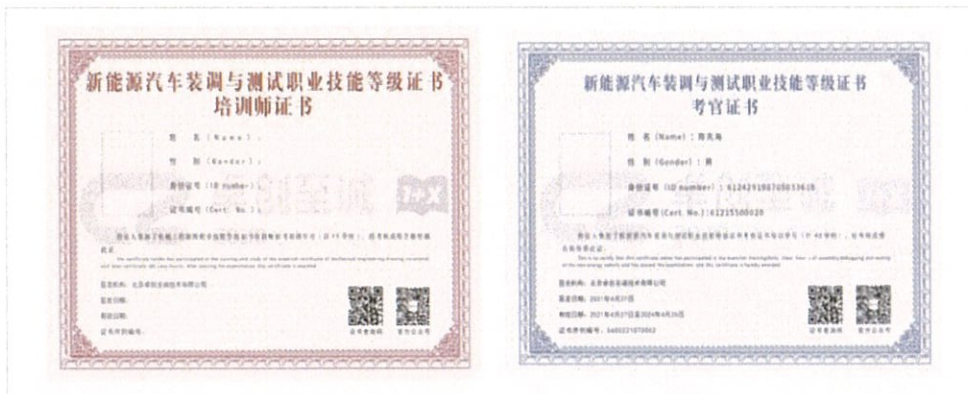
新能源汽车装调与测试职业技能等级证书
培训师证书

姓　名（Name）：

性　别（Gender）：

身份证号（ID number）：

证书编号（Cert. No.）：

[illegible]

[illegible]

发证机构：北京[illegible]有限公司

发证日期：

有效日期：

证书外部编号：

证书查询码　官方公众号

新能源汽车装调与测试职业技能等级证书
考官证书

姓　名（Name）：陈先海

性　别（Gender）：男

身份证号（ID number）：61242919870503361X

证书编号（Cert. No.）：61215500020

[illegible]

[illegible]

发证机构：北京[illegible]有限公司

发证日期：2021年6月27日

有效日期：2021年6月27日至2024年6月26日

证书外部编号：5400221070002

证书查询码　官方公众号